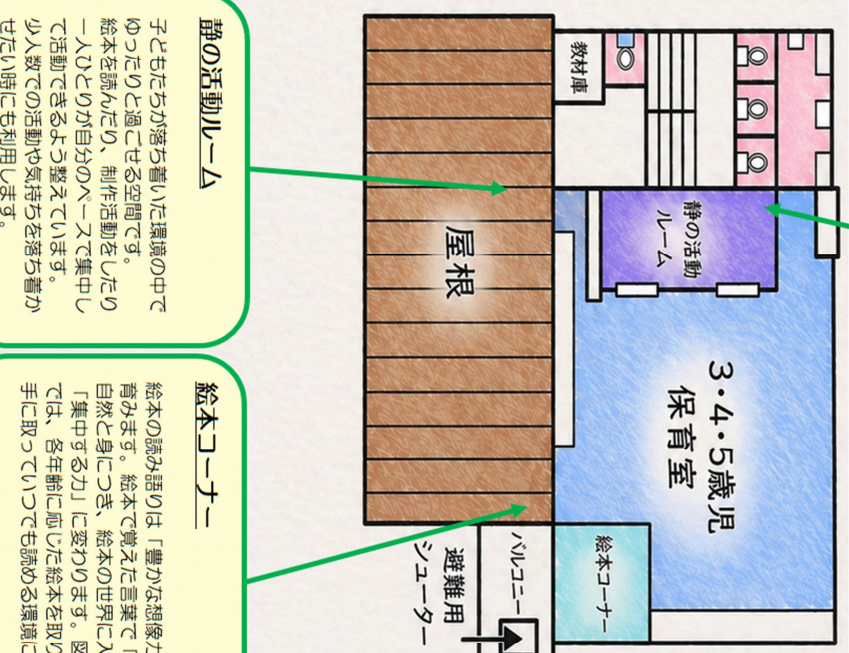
静の活動ルーム

子どもたちが落ち着いた環境の中でゆったりと過ごせる空間です。絵本を読んだり、制作活動をしたり一人ひとりが自分のペースで集中して活動できるよう整えています。少人数での活動や気持ちを落ち着かせたい時にも利用します。

絵本コーナー

絵本の読み語りは「豊かな想像力を育みます。絵本で覚えた言葉で「自然と身につき、絵本の世界に入「集中する力」に変わります。園では、各年齢に応じた絵本を取り手に取っていつでも読める環境に

屋根

教材庫

静の活動ルーム

3・4・5歳児保育室

絵本コーナー

バルコニー

避難用シューター